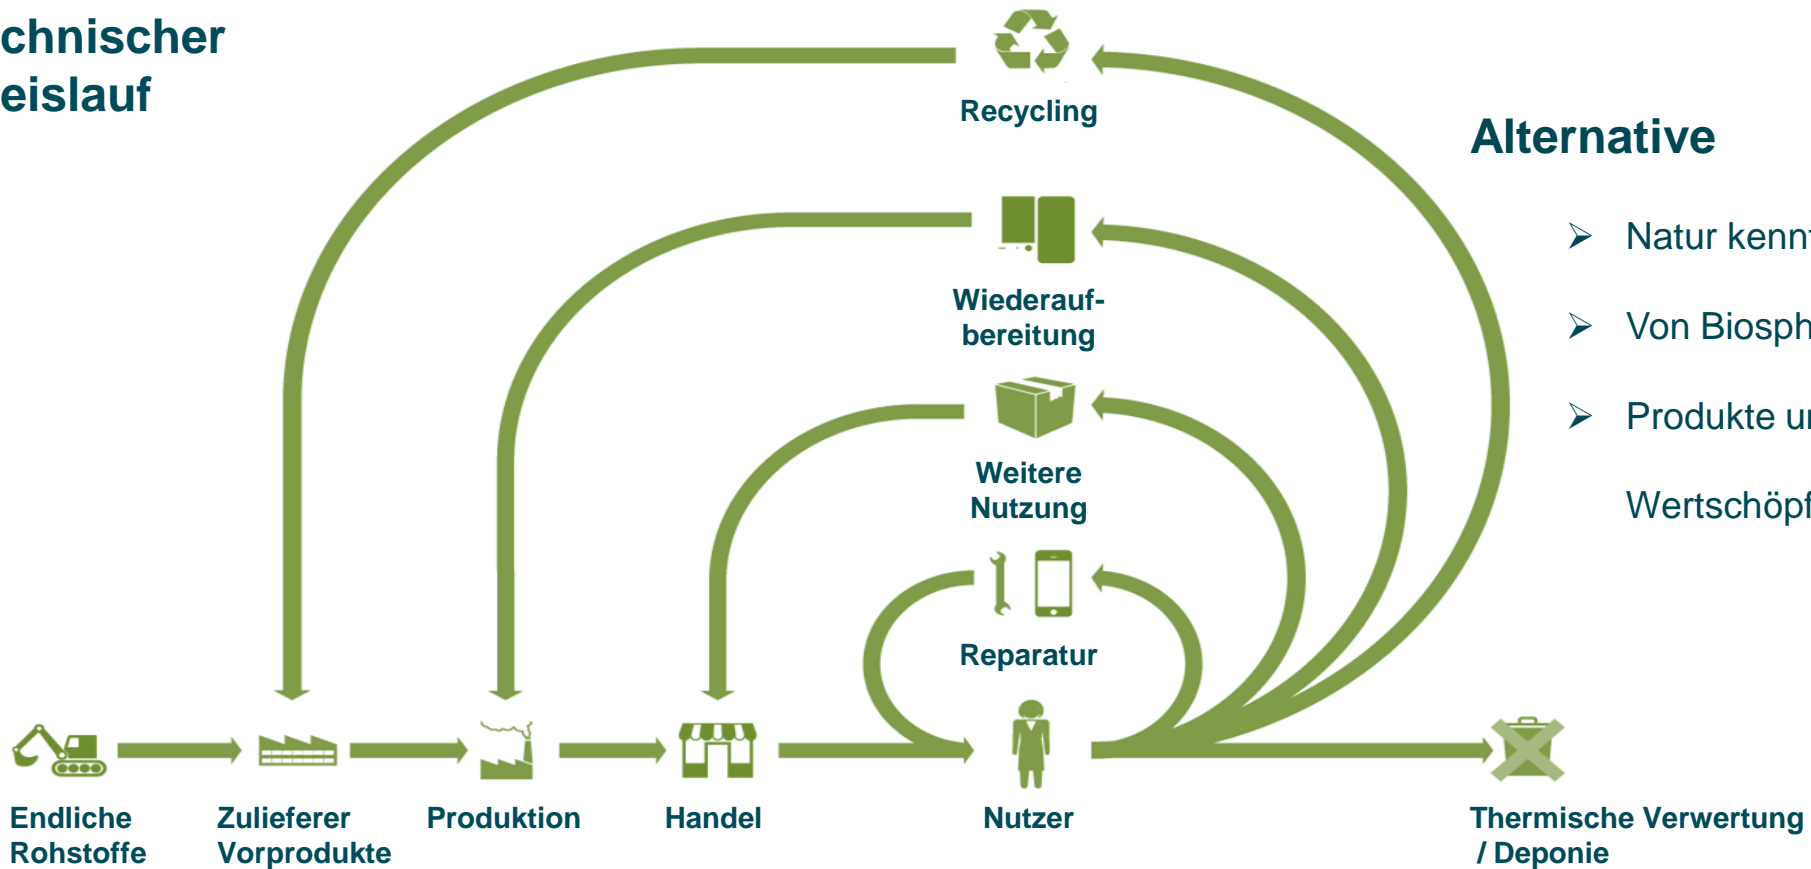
chnischer
eislauf

Recycling

Wiederaufbereitung

Weitere Nutzung

Reparatur

Endliche Rohstoffe

Zulieferer Vorprodukte

Produktion

Handel

Nutzer

Thermische Verwertung / Deponie

Alternative

➢ Natur kenn

➢ Von Biosph

➢ Produkte u

Wertschöpf